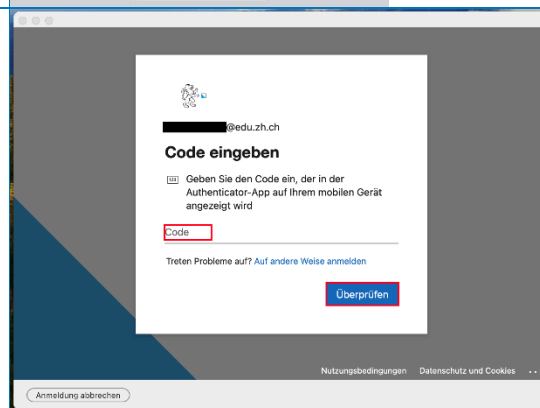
@edu.zh.ch

Code eingeben

Geben Sie den Code ein, der in der Authenticator-App auf Ihrem mobilen Gerät angezeigt wird

Code

Treten Probleme auf? Auf andere Weise anmelden

Überprüfen

Nutzungsbedingungen Datenschutz und Cookies ...

Anmeldung abbrechen